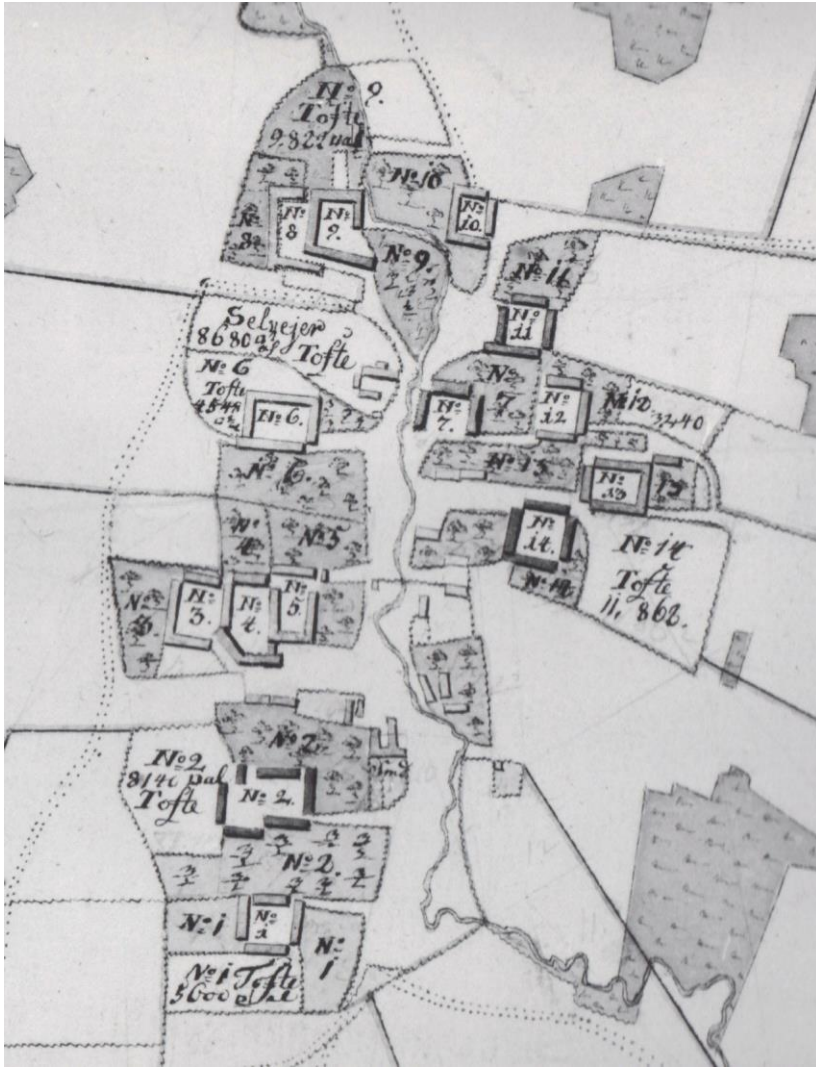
No 9.
Tofte
9.827 val

No 10

No
8

No
8

No
9.

No
10.

No 9.

No 11

No
11

Selvejer
8680 al Tofte

No 6
Tofte
4548

No 6.

No
7

No
7.

No
12

No 12
3240

No 15

No
13

13

No 6.

No
4

No 5

No
14.

No 14
Tofte
11, 868.

No 14

No
3.

No
3.

No
4.

No
5.

No 2

No 2
8140 val
Tofte

No 2.

No 2.

No 1

No
1

No
1

No 1 Tofte
5600 val